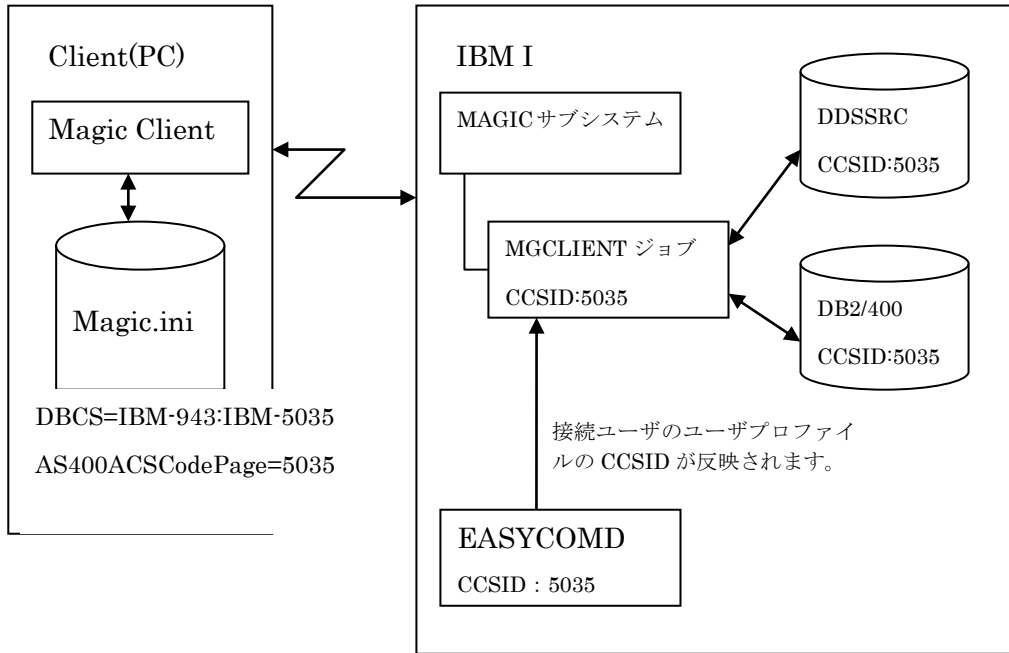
Client(PC)

Magic Client

Magic.ini

DBCS=IBM-943:IBM-5035

AS400ACSCodePage=5035

IBM I

MAGICサブシステム

MGCLIENT ジョブ

CCSID:5035

DDSSRC

CCSID:5035

DB2/400

CCSID:5035

接続ユーザのユーザプロファイルの CCSID が反映されます。

EASYCOMD

CCSID : 5035